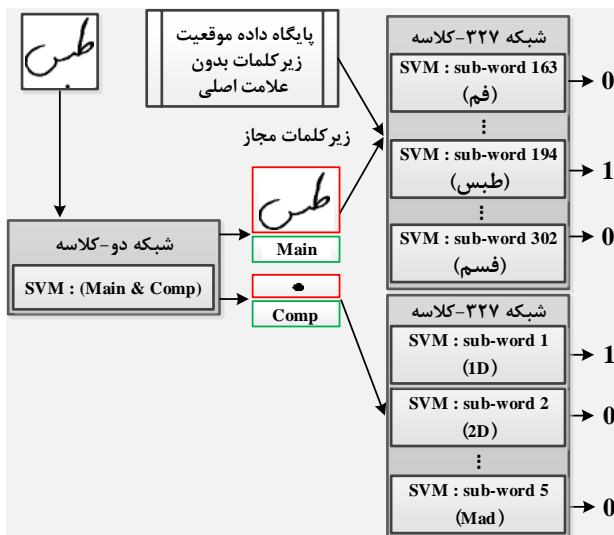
پایگاه داده موقعیت زیرکلمات بدون علامت اصلی

زیرکلمات مجاز

شبکه دو-کلاسه

SVM : (Main & Comp)

Main

Comp

شبکه ۳۲۷-کلاسه

SVM : sub-word 163 (فم) → 0

⋮

SVM : sub-word 194 (طبس) → 1

⋮

SVM : sub-word 302 (فسم) → 0

شبکه ۳۲۷-کلاسه

SVM : sub-word 1 (1D) → 1

SVM : sub-word 2 (2D) → 0

⋮

SVM : sub-word 5 (Mad) → 0